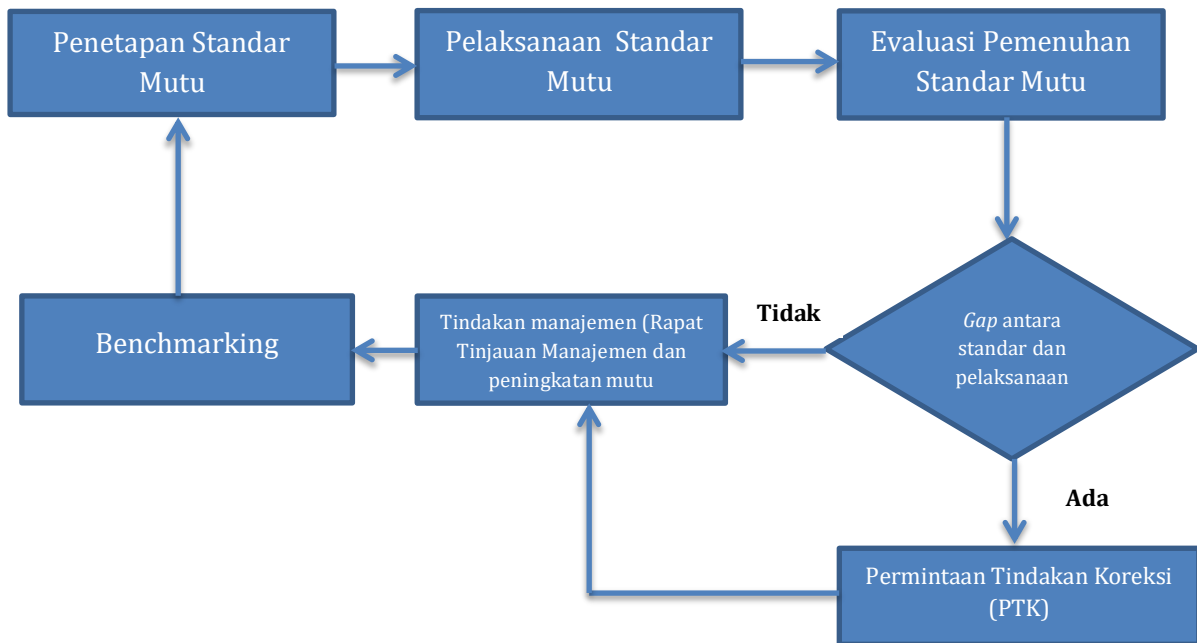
Penetapan Standar Mutu

Pelaksanaan Standar Mutu

Evaluasi Pemenuhan Standar Mutu

Gap antara standar dan pelaksanaan

Tidak

Tindakan manajemen (Rapat Tinjauan Manajemen dan peningkatan mutu

Benchmarking

Ada

Permintaan Tindakan Koreksi (PTK)